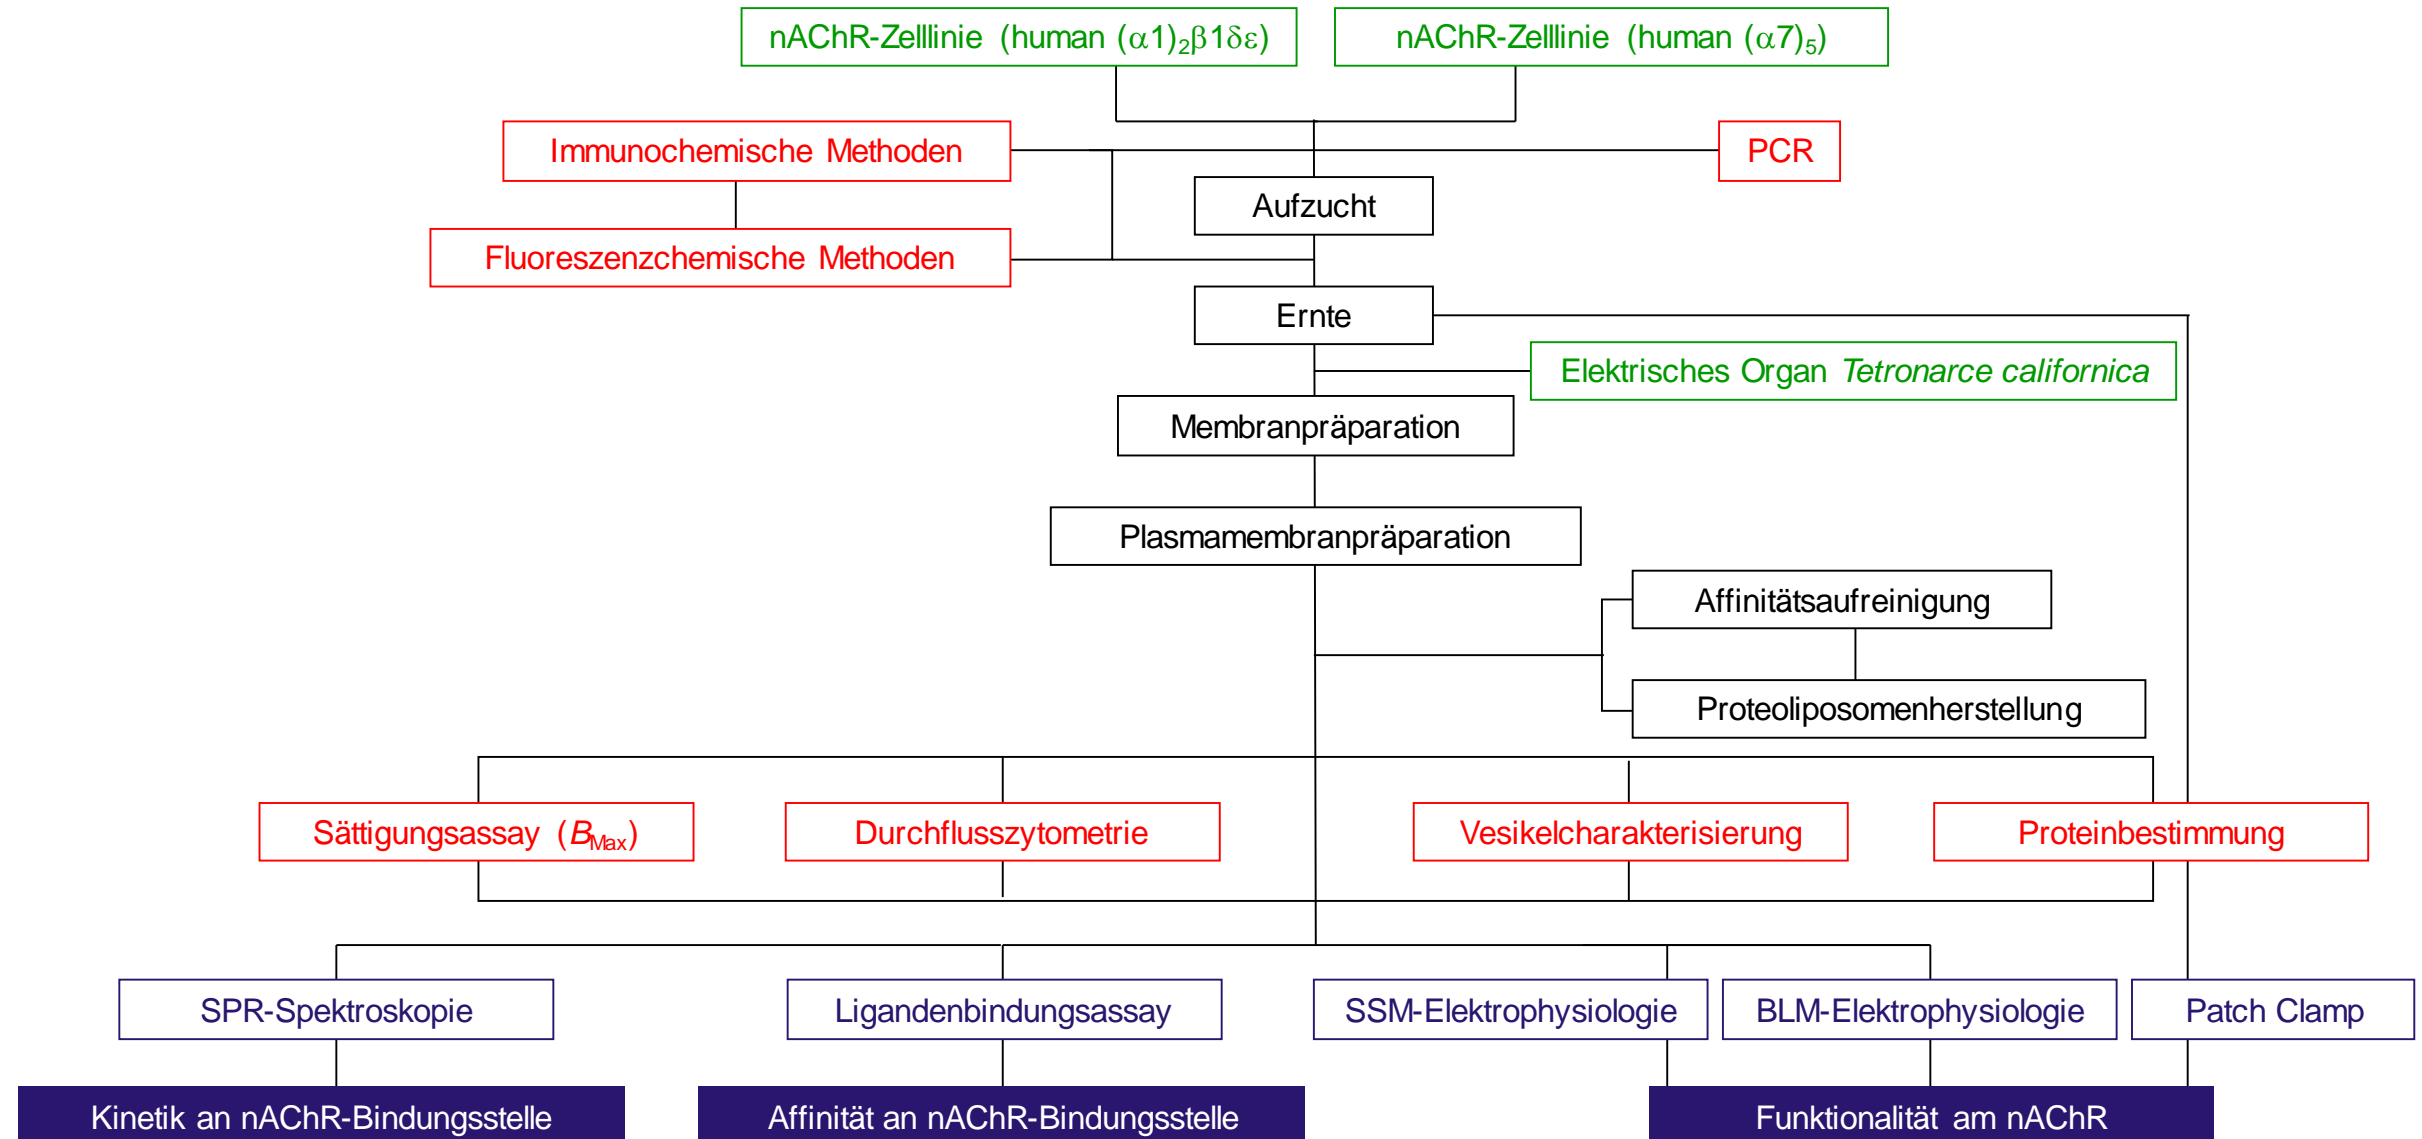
nAChR-Zelllinie (human $(\alpha1)_2\beta1\delta\varepsilon$)

nAChR-Zelllinie (human $(\alpha7)_5$)

Immunochemische Methoden

PCR

Aufzucht

Fluoreszenzchemische Methoden

Ernte

Elektrisches Organ *Tetronarce californica*

Membranpräparation

Plasmamembranpräparation

Affinitätsaufreinigung

Proteoliposomenherstellung

Sättigungsassay ($B_{Max}$)

Durchflusszytometrie

Vesikelcharakterisierung

Proteinbestimmung

SPR-Spektroskopie

Ligandenbindungsassay

SSM-Elektrophysiologie

BLM-Elektrophysiologie

Patch Clamp

Kinetik an nAChR-Bindungsstelle

Affinität an nAChR-Bindungsstelle

Funktionalität am nAChR